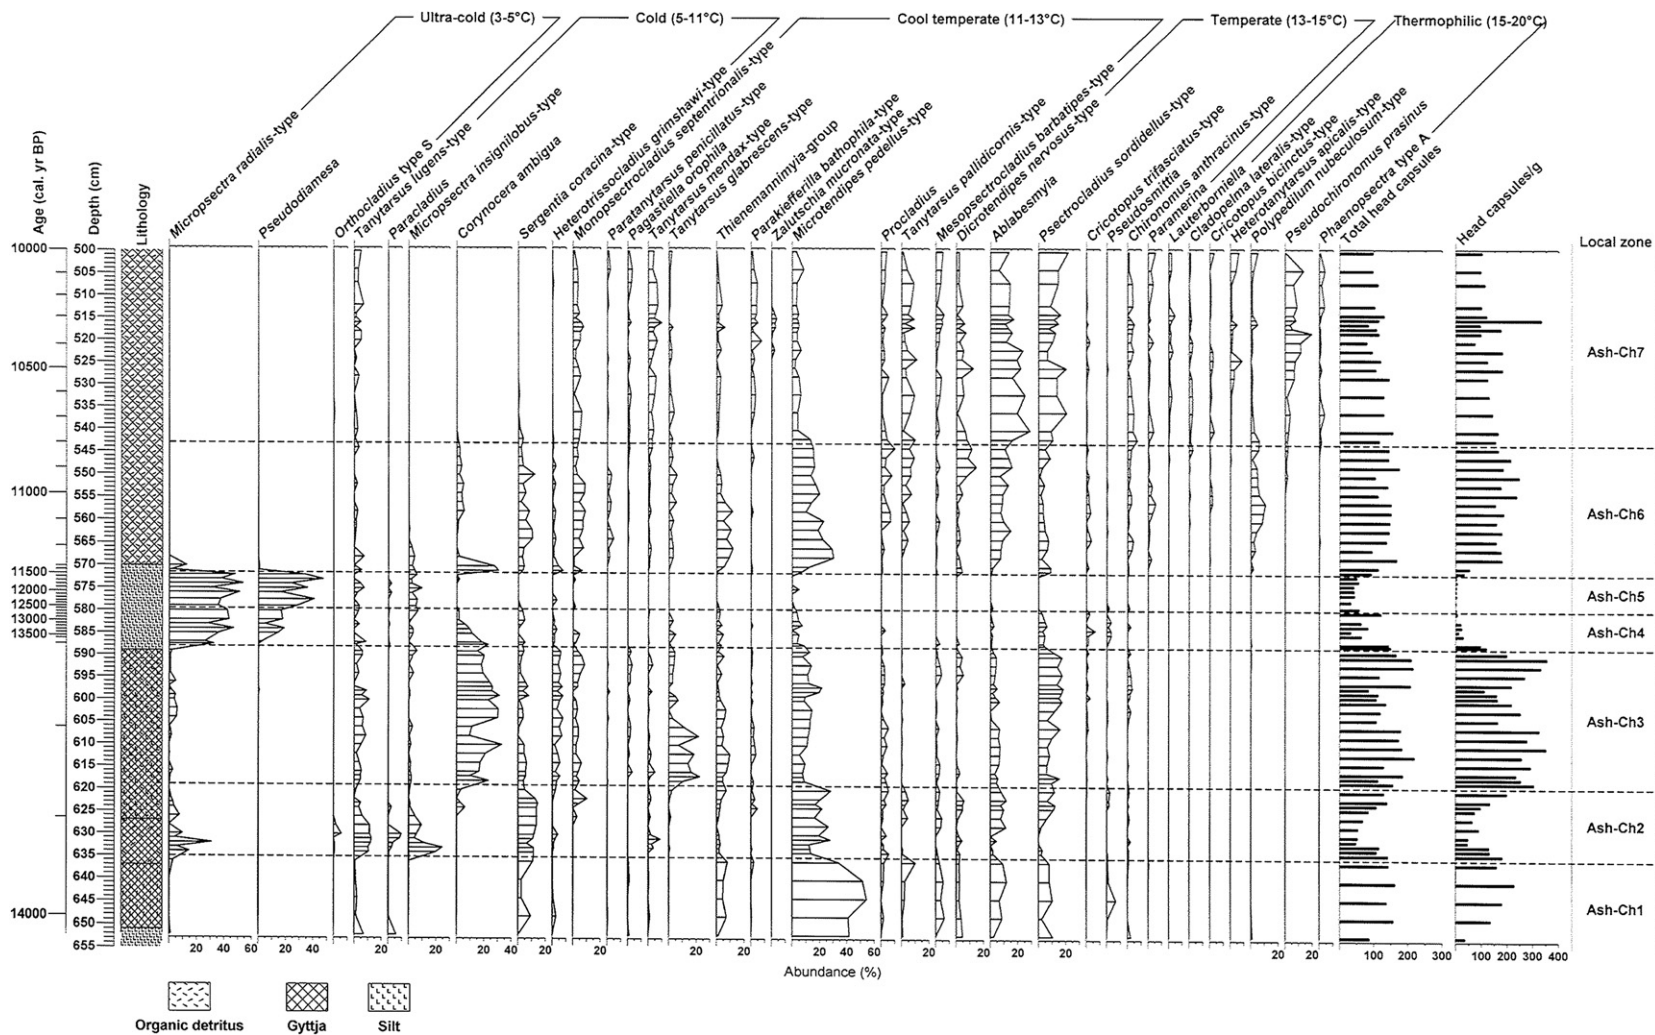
Ultra-cold (3-5°C)
Cold (5-11°C)
Cool temperate (11-13°C)
Temperate (13-15°C)
Thermophilic (15-20°C)

Age (cal. yr BP)
Depth (cm)
Lithology
Micropsectra radialis-type
Pseudodiamesa
Orthocladius type S
Tanytarsus lugens-type
Paracladius
Micropsectra insignilobus-type
Corynocera ambigua
Sergentia coracina-type
Heterotrissocladius grimshawi-type
Monopsectrocladius septentrionalis-type
Paratanytarsus penicillatus-type
Pagastiella orophila
Tanytarsus mendax-type
Tanytarsus glabrescens-type
Thienemannimyia-group
Parakiefferiella bathophila-type
Zalutschia mucronata-type
Microtendipes pedellus-type
Procladius
Tanytarsus pallidicornis-type
Mesopsectrocladius barbatipes-type
Dicrotendipes nervosus-type
Ablabesmyia
Psectrocladius sordidellus-type
Cricotopus trifasciatus-type
Pseudosmittia
Chironomus anthracinus-type
Paramerina
Lauterborniella
Cladopelma lateralis-type
Cricotopus bicinctus-type
Heterotanytarsus apicalis-type
Polypedilum nubeculosum-type
Pseudochironomus prasinus
Phaenopsectra type A
Total head capsules
Head capsules/g
Local zone

10000
10500
11000
11500
12000
12500
13000
13500
14000

500
505
510
515
520
525
530
535
540
545
550
555
560
565
570
575
580
585
590
595
600
605
610
615
620
625
630
635
640
645
650
655

Ash-Ch7
Ash-Ch6
Ash-Ch5
Ash-Ch4
Ash-Ch3
Ash-Ch2
Ash-Ch1

20 40 60 20 40 20 20 20 40 20 20 20 20 20 40 60 20 20 20 20 20 20 20 100 200 300 100 200 300 400
Abundance (%)

Organic detritus
Gyttja
Silt